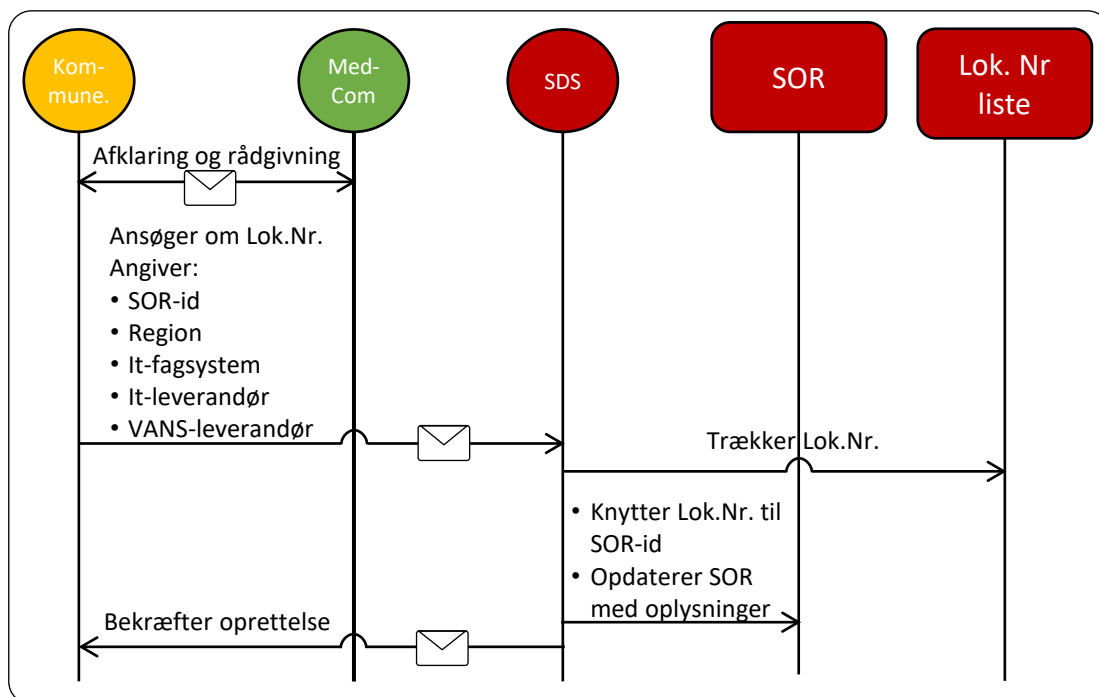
Kommune.

Med-Com

SDS

SOR

Lok. Nr liste

Afklaring og rådgivning

Ansøger om Lok.Nr.
Angiver:
• SOR-id
• Region
• It-fagsystem
• It-leverandør
• VANS-leverandør

Trækker Lok.Nr.

• Knytter Lok.Nr. til SOR-id
• Opdaterer SOR med oplysninger

Bekræfter oprettelse